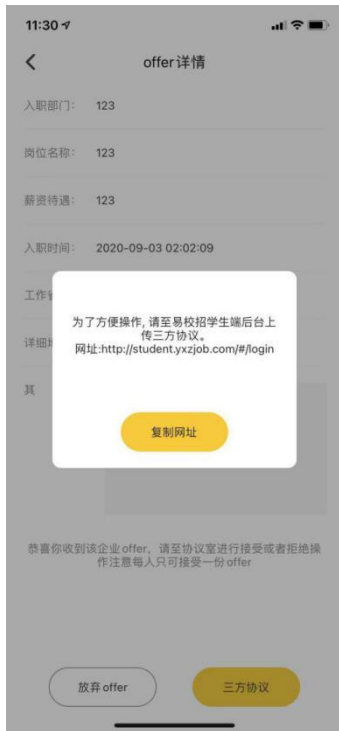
11:30

<

offer详情

入职部门: 123

岗位名称: 123

薪资待遇: 123

入职时间: 2020-09-03 02:02:09

工作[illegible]

详细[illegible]

其

为了方便操作, 请至易校招学生端后台上传三方协议。
网址:http://student.yxzjob.com/#/login

复制网址

恭喜你收到该企业 offer, 请至协议室进行接受或者拒绝操作注意每人只可接受一份 offer

放弃 offer

三方协议